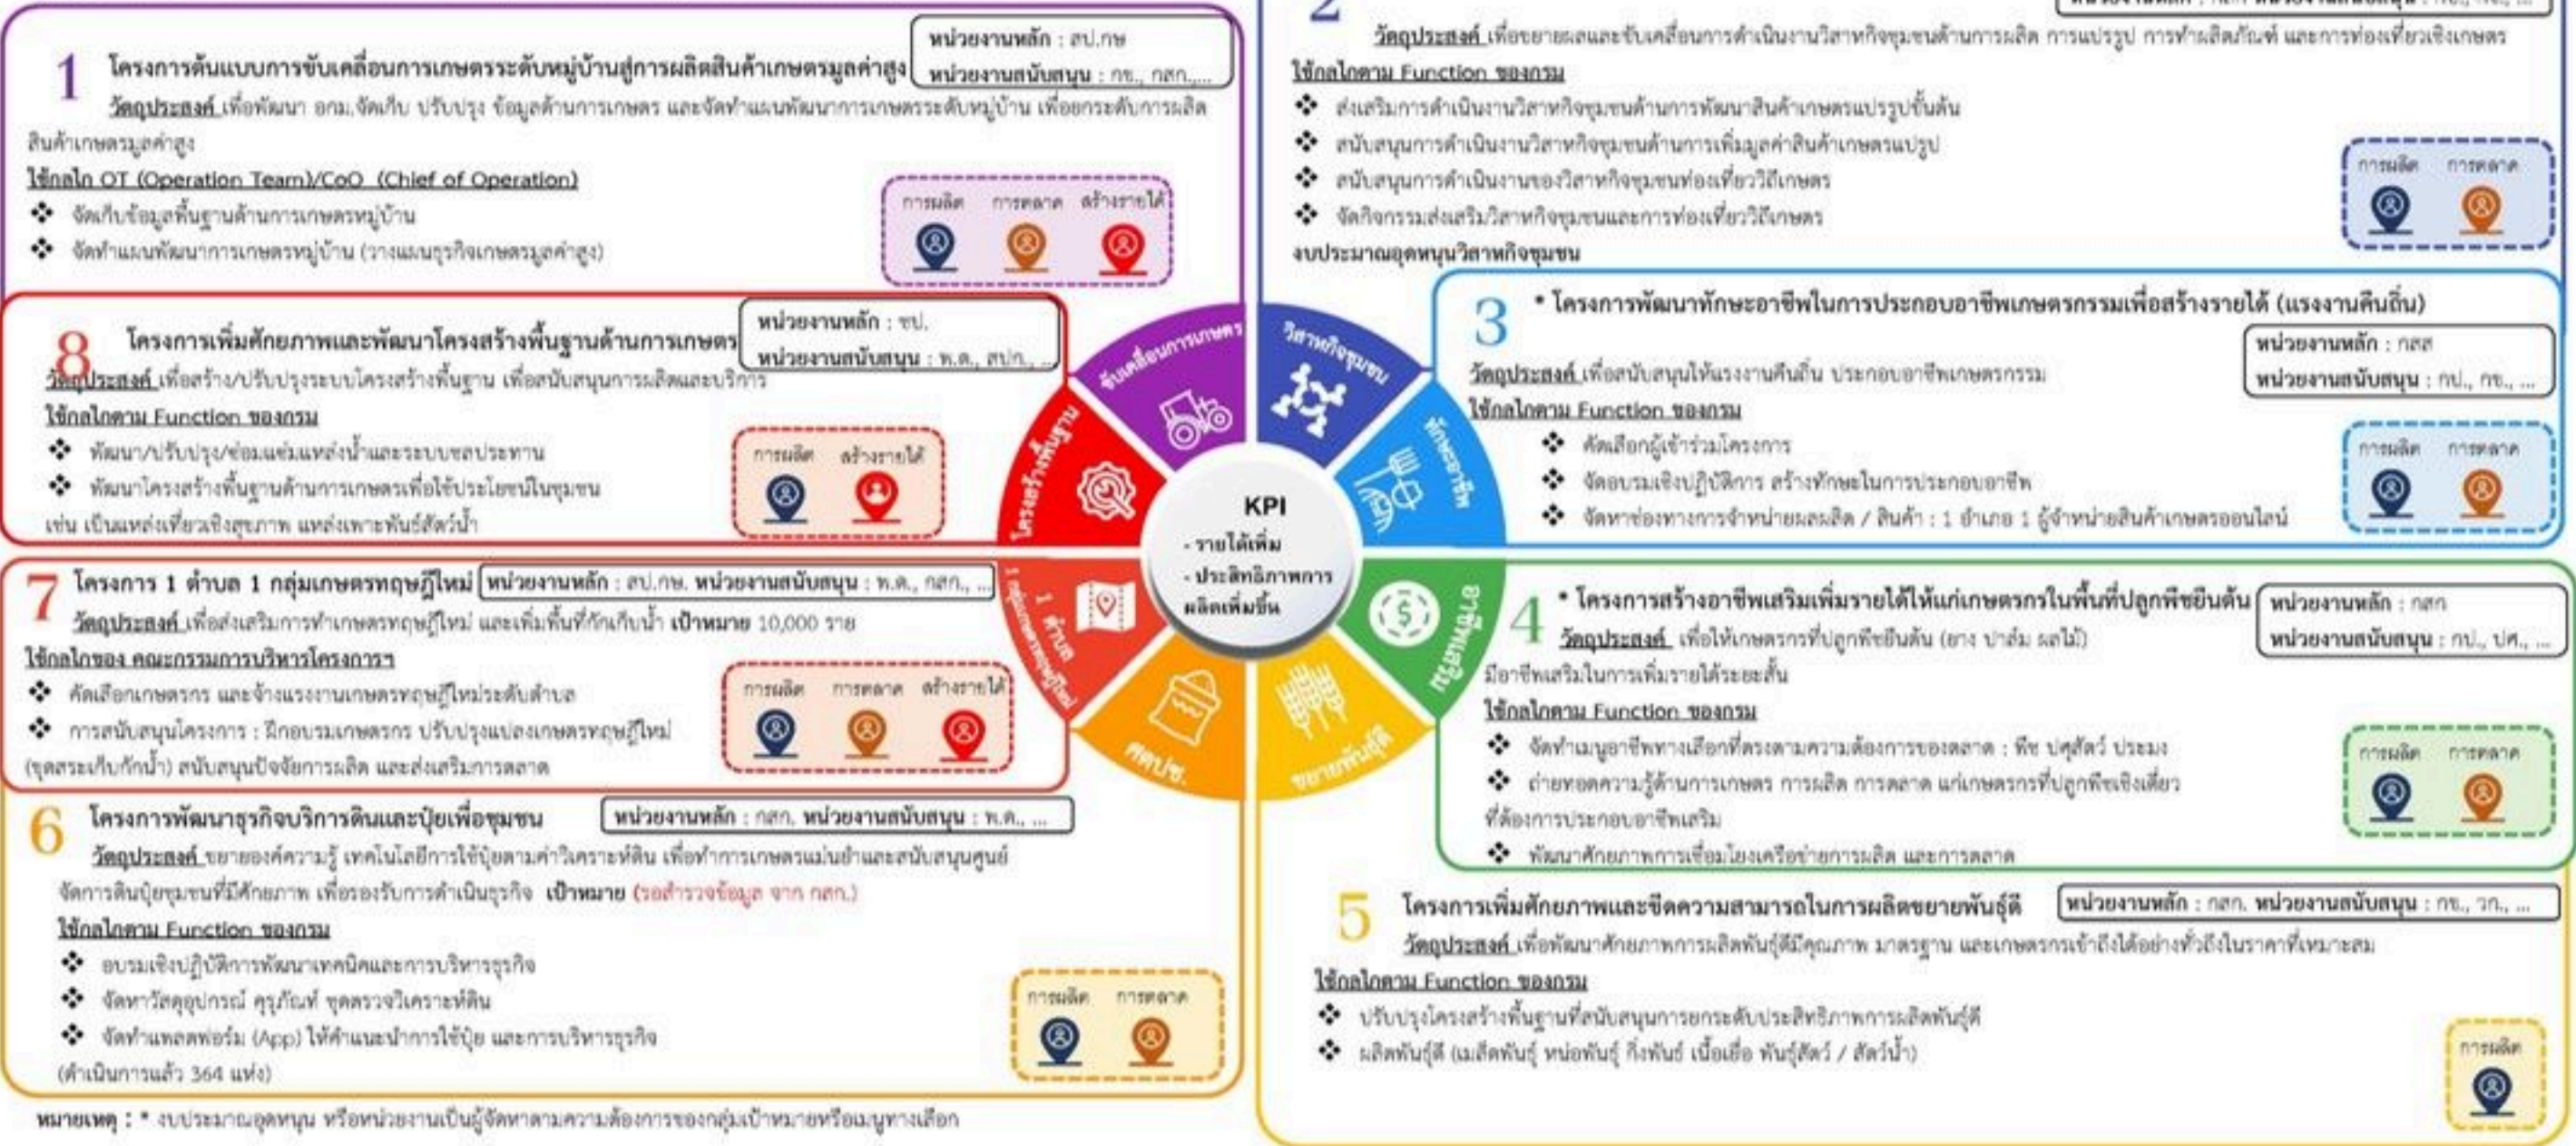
1 โครงการต้นแบบการขับเคลื่อนการเกษตรระดับหมู่บ้านสู่การผลิตสินค้าเกษตรมูลค่าสูง

หน่วยงานหลัก : สป.กษ
หน่วยงานสนับสนุน : กข., กสก.,...

วัตถุประสงค์ เพื่อพัฒนา อกม.จัดเก็บ ปรับปรุง ข้อมูลด้านการเกษตร และจัดทำแผนพัฒนาการเกษตรระดับหมู่บ้าน เพื่อยกระดับการผลิตสินค้าเกษตรมูลค่าสูง

ใช้กลไก OT (Operation Team)/CoO (Chief of Operation)
❖ จัดเก็บข้อมูลพื้นฐานด้านการเกษตรหมู่บ้าน
❖ จัดทำแผนพัฒนาการเกษตรหมู่บ้าน (วางแผนธุรกิจเกษตรมูลค่าสูง)

การผลิต การตลาด สร้างรายได้

2
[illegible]
วัตถุประสงค์ เพื่อขยายผลและขับเคลื่อนการดำเนินงานวิสาหกิจชุมชนด้านการผลิต การแปรรูป การทำผลิตภัณฑ์ และการท่องเที่ยวเชิงเกษตร

ใช้กลไกตาม Function ของกรม
❖ ส่งเสริมการดำเนินงานวิสาหกิจชุมชนด้านการพัฒนาสินค้าเกษตรแปรรูปขั้นต้น
❖ สนับสนุนการดำเนินงานวิสาหกิจชุมชนด้านการเพิ่มมูลค่าสินค้าเกษตรแปรรูป
❖ สนับสนุนการดำเนินงานของวิสาหกิจชุมชนท่องเที่ยววิถีเกษตร
❖ จัดกิจกรรมส่งเสริมวิสาหกิจชุมชนและการท่องเที่ยววิถีเกษตร
งบประมาณอุดหนุนวิสาหกิจชุมชน

การผลิต การตลาด

8 โครงการเพิ่มศักยภาพและพัฒนาโครงสร้างพื้นฐานด้านการเกษตร

หน่วยงานหลัก : ชป.
หน่วยงานสนับสนุน : พ.ด., สปก., ...

วัตถุประสงค์ เพื่อสร้าง/ปรับปรุงระบบโครงสร้างพื้นฐาน เพื่อสนับสนุนการผลิตและบริการ

ใช้กลไกตาม Function ของกรม
❖ พัฒนา/ปรับปรุง/ซ่อมแซมแหล่งน้ำและระบบชลประทาน
❖ พัฒนาโครงสร้างพื้นฐานด้านการเกษตรเพื่อใช้ประโยชน์ในชุมชน เช่น เป็นแหล่งเที่ยวเชิงสุขภาพ แหล่งเพาะพันธุ์สัตว์น้ำ

การผลิต สร้างรายได้

ขับเคลื่อนการเกษตร
วิสาหกิจชุมชน
โครงสร้างพื้นฐาน
ทักษะอาชีพ
1 ตำบล 1 กลุ่มเกษตรทฤษฎีใหม่
อาชีพเสริม
ศดปช.
ขยายพันธุ์ดี

KPI
- รายได้เพิ่ม
- ประสิทธิภาพการผลิตเพิ่มขึ้น

3 * โครงการพัฒนาทักษะอาชีพในการประกอบอาชีพเกษตรกรรมเพื่อสร้างรายได้ (แรงงานคืนถิ่น)

หน่วยงานหลัก : กสส
หน่วยงานสนับสนุน : กป., กข., ...

วัตถุประสงค์ เพื่อสนับสนุนให้แรงงานคืนถิ่น ประกอบอาชีพเกษตรกรรม

ใช้กลไกตาม Function ของกรม
❖ คัดเลือกผู้เข้าร่วมโครงการ
❖ จัดอบรมเชิงปฏิบัติการ สร้างทักษะในการประกอบอาชีพ
❖ จัดหาช่องทางการจำหน่ายผลผลิต / สินค้า : 1 อำเภอ 1 ผู้จำหน่ายสินค้าเกษตรออนไลน์

การผลิต การตลาด

7 โครงการ 1 ตำบล 1 กลุ่มเกษตรทฤษฎีใหม่

หน่วยงานหลัก : สป.กษ. หน่วยงานสนับสนุน : พ.ด., กสก., ...

วัตถุประสงค์ เพื่อส่งเสริมการทำเกษตรทฤษฎีใหม่ และเพิ่มพื้นที่กักเก็บน้ำ เป้าหมาย 10,000 ราย

ใช้กลไกของ คณะกรรมการบริหารโครงการฯ
❖ คัดเลือกเกษตรกร และจ้างแรงงานเกษตรทฤษฎีใหม่ระดับตำบล
❖ การสนับสนุนโครงการ : ฝึกอบรมเกษตรกร ปรับปรุงแปลงเกษตรทฤษฎีใหม่ (ขุดสระเก็บกักน้ำ) สนับสนุนปัจจัยการผลิต และส่งเสริมการตลาด

การผลิต การตลาด สร้างรายได้

4 * โครงการสร้างอาชีพเสริมเพิ่มรายได้ให้แก่เกษตรกรในพื้นที่ปลูกพืชยืนต้น

หน่วยงานหลัก : กสก
หน่วยงานสนับสนุน : กป., ปศ., ...

วัตถุประสงค์ เพื่อให้เกษตรกรที่ปลูกพืชยืนต้น (ยาง ปาล์ม ผลไม้) มีอาชีพเสริมในการเพิ่มรายได้ระยะสั้น

ใช้กลไกตาม Function ของกรม
❖ จัดทำเมนูอาชีพทางเลือกที่ตรงตามความต้องการของตลาด : พืช ปศุสัตว์ ประมง
❖ ถ่ายทอดความรู้ด้านการเกษตร การผลิต การตลาด แก่เกษตรกรที่ปลูกพืชเชิงเดี่ยวที่ต้องการประกอบอาชีพเสริม
❖ พัฒนาศักยภาพการเชื่อมโยงเครือข่ายการผลิต และการตลาด

การผลิต การตลาด

6 โครงการพัฒนาธุรกิจบริการดินและปุ๋ยเพื่อชุมชน

หน่วยงานหลัก : กสก. หน่วยงานสนับสนุน : พ.ด., ...

วัตถุประสงค์ ขยายองค์ความรู้ เทคโนโลยีการใช้ปุ๋ยตามค่าวิเคราะห์ดิน เพื่อทำการเกษตรแม่นยำและสนับสนุนศูนย์จัดการดินปุ๋ยชุมชนที่มีศักยภาพ เพื่อรองรับการดำเนินธุรกิจ เป้าหมาย (รอสำรวจข้อมูล จาก กสก.)

ใช้กลไกตาม Function ของกรม
❖ อบรมเชิงปฏิบัติการพัฒนาเทคนิคและการบริหารธุรกิจ
❖ จัดหาวัสดุอุปกรณ์ ครุภัณฑ์ ชุดตรวจวิเคราะห์ดิน
❖ จัดทำแพลตฟอร์ม (App) ให้คำแนะนำการใช้ปุ๋ย และการบริหารธุรกิจ (ดำเนินการแล้ว 364 แห่ง)

การผลิต การตลาด

5 โครงการเพิ่มศักยภาพและขีดความสามารถในการผลิตขยายพันธุ์ดี

หน่วยงานหลัก : กสก. หน่วยงานสนับสนุน : กข., วก., ...

วัตถุประสงค์ เพื่อพัฒนาศักยภาพการผลิตพันธุ์ดีมีคุณภาพ มาตรฐาน และเกษตรกรเข้าถึงได้อย่างทั่วถึงในราคาที่เหมาะสม

ใช้กลไกตาม Function ของกรม
❖ ปรับปรุงโครงสร้างพื้นฐานที่สนับสนุนการยกระดับประสิทธิภาพการผลิตพันธุ์ดี
❖ ผลิตพันธุ์ดี (เมล็ดพันธุ์ ท่อนพันธุ์ กิ่งพันธุ์ เนื้อเยื่อ พันธุ์สัตว์ / สัตว์น้ำ)

การผลิต

หมายเหตุ : * งบประมาณอุดหนุน หรือหน่วยงานเป็นผู้จัดหาตามความต้องการของกลุ่มเป้าหมายหรือเมนูทางเลือก